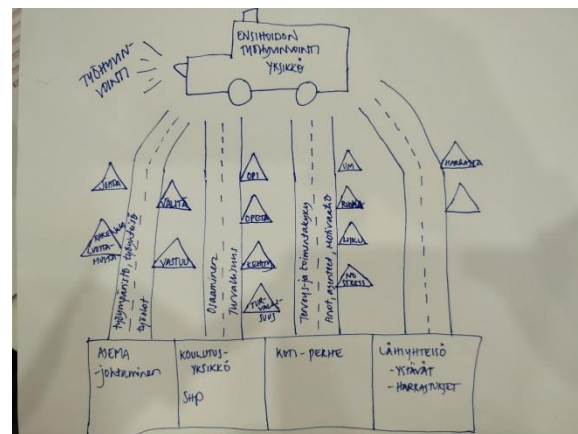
ENSIHOIDON TYÖHYVINVOINTI YKSIKKÖ

TYÖHYVINVOINTI

JOHTO

RAKENNE, UUTTA, MUUTA

VALITA

VASTUU

Työympäristö, työyhteisö

Työaika

OPI

OPETA

KEHITY

TYÖ-TURVALLISUUS

Ohjaaminen

Turvallisuus

Terveys- ja toimintakyky

Arvot, asenteet, motivaatio

UNI

RUOKA

LIIKU

NO STRESS

HARRASTA

ASEMA - johtaminen

KOULUTUS-YKSIKKÖ SHP

KOTI - PERHE

LÄHIYHTEISÖ - YSTÄVÄT - HARRASTUKSET